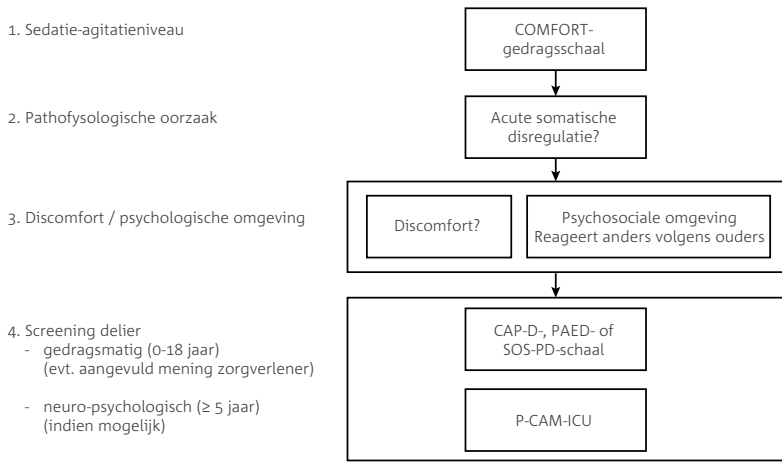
1. Sedatie-agitatieniveau

COMFORT-gedragsschaal

2. Pathofysologische oorzaak

Acute somatische disregulatie?

3. Discomfort / psychologische omgeving

Discomfort?

Psychosociale omgeving
Reageert anders volgens ouders

4. Screening delier
- gedragsmatig (0-18 jaar) (evt. aangevuld mening zorgverlener)
- neuro-psychologisch (≥ 5 jaar) (indien mogelijk)

CAP-D-, PAED- of SOS-PD-schaal

P-CAM-ICU